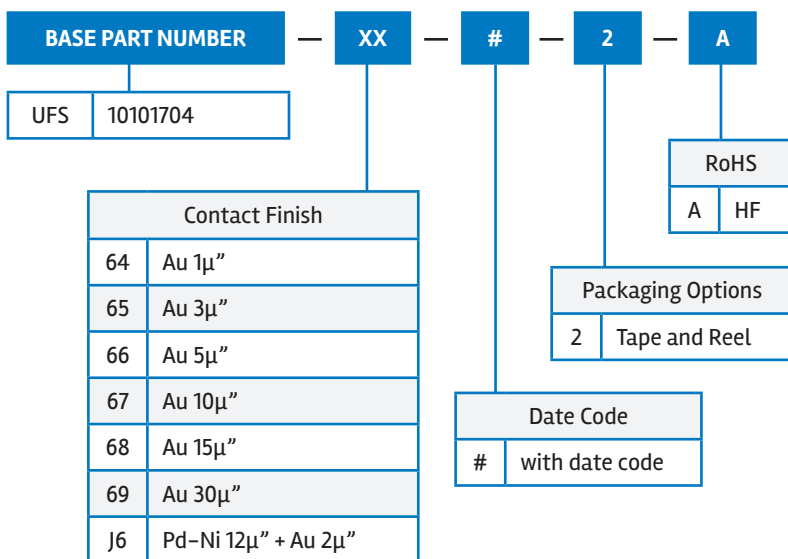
BASE PART NUMBER — XX — # — 2 — A

| UFS | 10101704 |
|---|---|

| RoHS | |
|---|---|
| A | HF |

| Packaging Options | |
|---|---|
| 2 | Tape and Reel |

| Contact Finish | |
|---|---|
| 64 | Au 1µ” |
| 65 | Au 3µ” |
| 66 | Au 5µ” |
| 67 | Au 10µ” |
| 68 | Au 15µ” |
| 69 | Au 30µ” |
| J6 | Pd–Ni 12µ” + Au 2µ” |

| Date Code | |
|---|---|
| # | with date code |